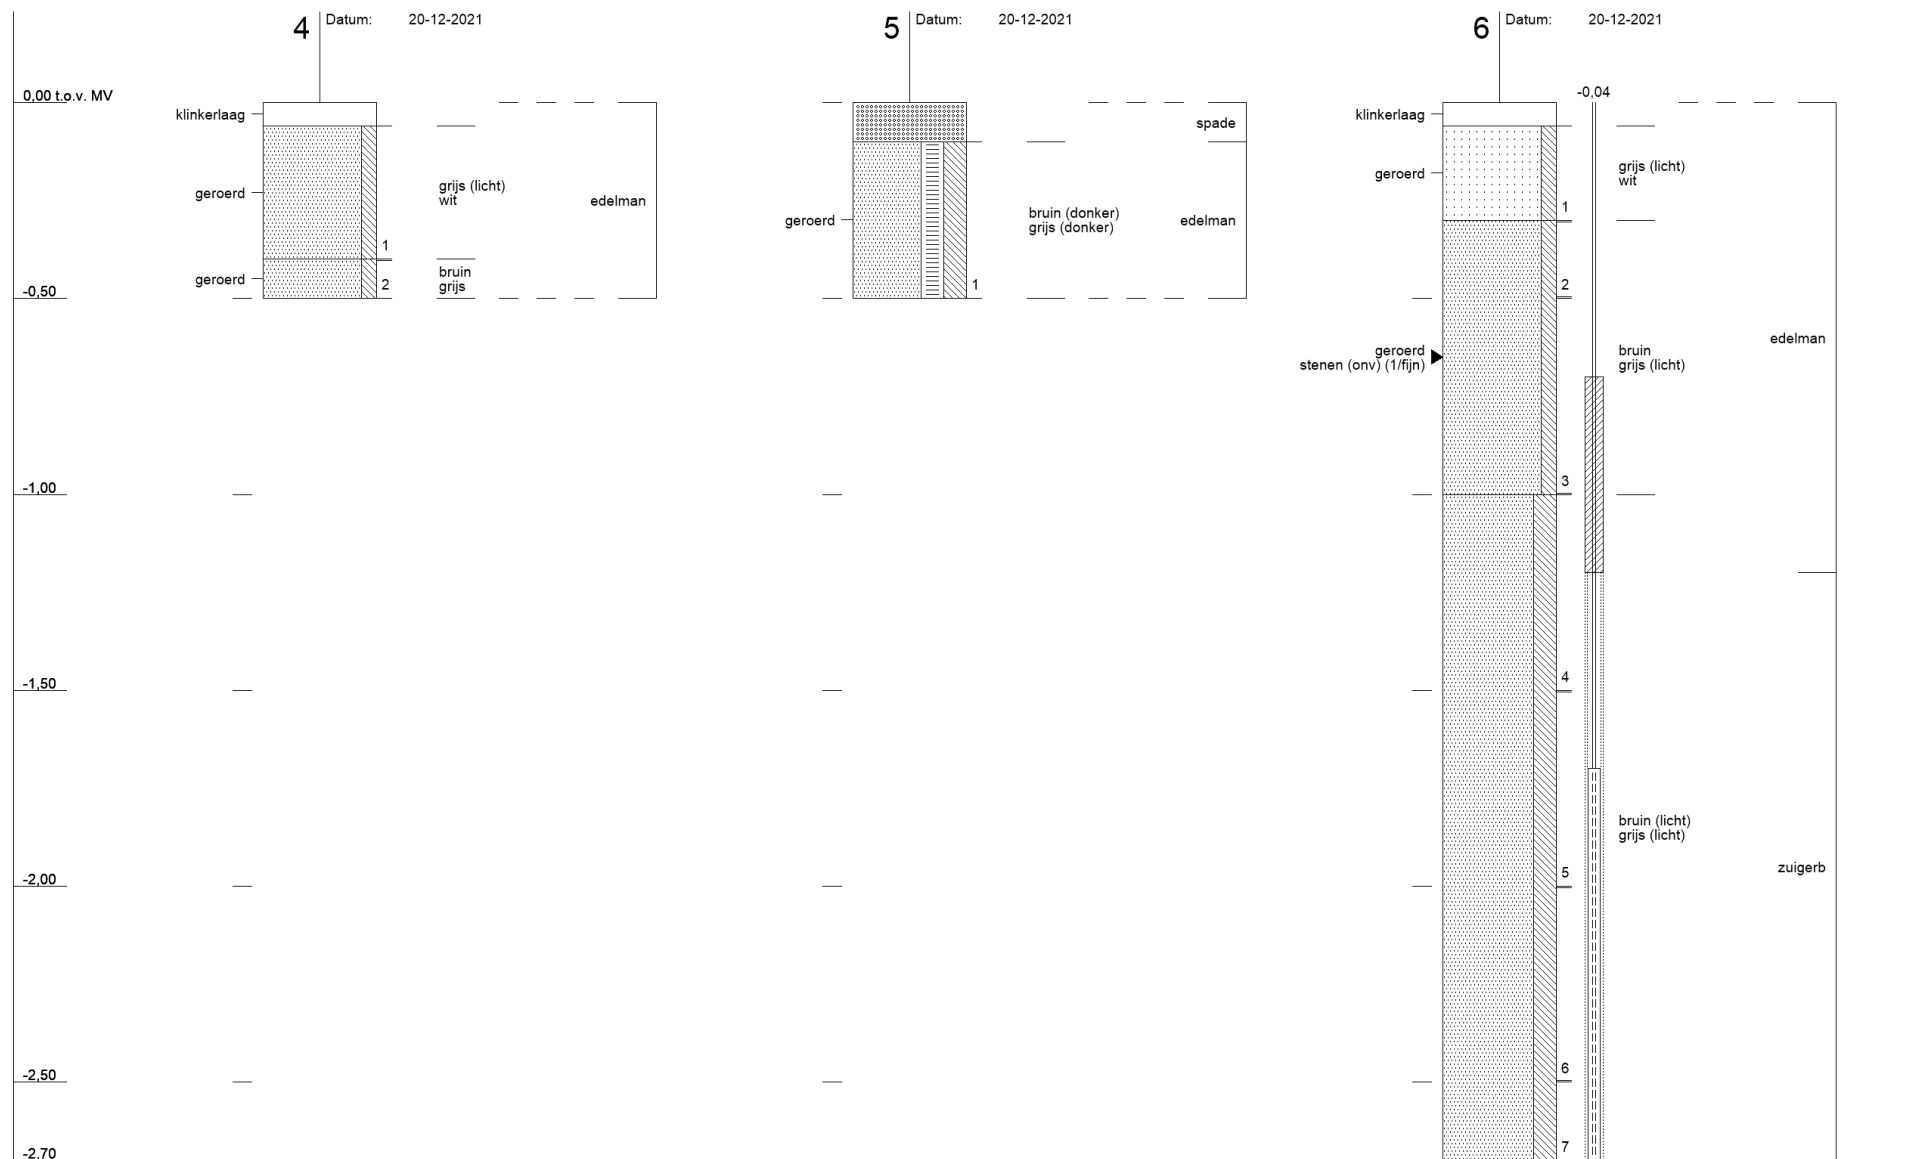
4 Datum: 20-12-2021

5 Datum: 20-12-2021

6 Datum: 20-12-2021

0,00 t.o.v. MV

-0,50

-1,00

-1,50

-2,00

-2,50

-2,70

klinkerlaag
geroerd
geroerd
1
2
grijs (licht)
wit
bruin
grijs
edelman

spade
geroerd
1
bruin (donker)
grijs (donker)
edelman

-0,04
klinkerlaag
geroerd
1
grijs (licht)
wit
2
geroerd
stenen (onv) (1/fijn)
bruin
grijs (licht)
edelman
3
4
bruin (licht)
grijs (licht)
zuigerb
5
6
7